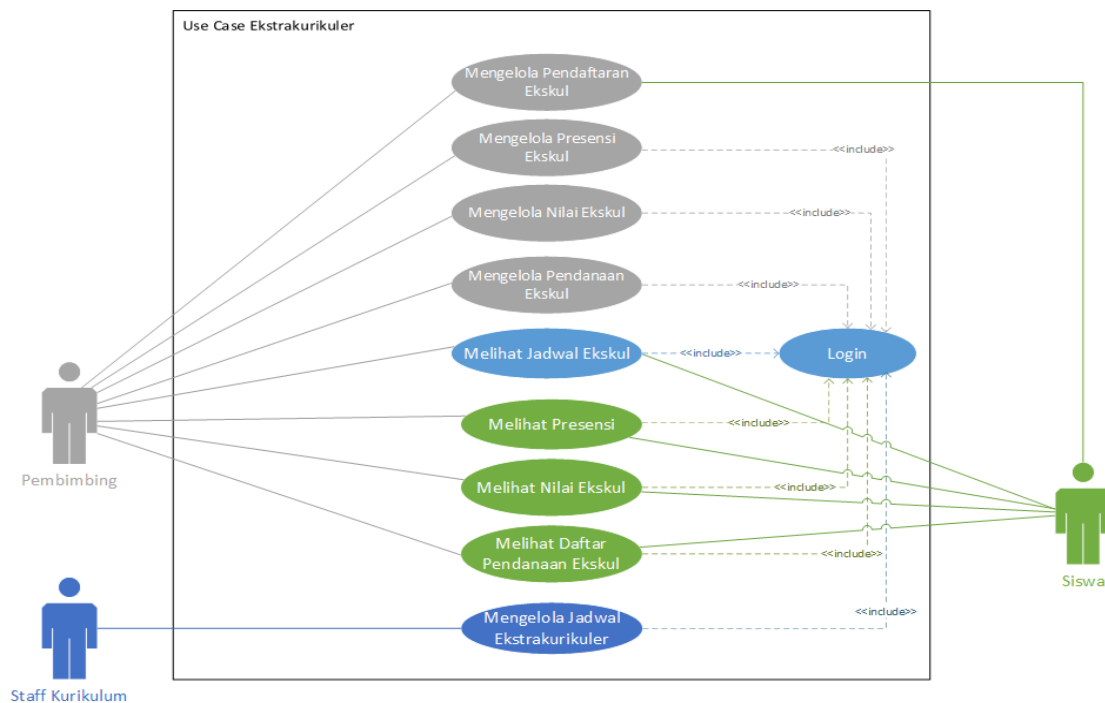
Use Case Ekstrakurikuler

Mengelola Pendaftaran Ekskul

Mengelola Presensi Ekskul

<<include>>

Mengelola Nilai Ekskul

<<include>>

Mengelola Pendanaan Ekskul

<<include>>

Melihat Jadwal Ekskul

<<include>>

Login

Melihat Presensi

<<include>>

Melihat Nilai Ekskul

<<include>>

Melihat Daftar Pendanaan Ekskul

<<include>>

<<include>>

Mengelola Jadwal Ekstrakurikuler

Pembimbing

Siswa

Staff Kurikulum